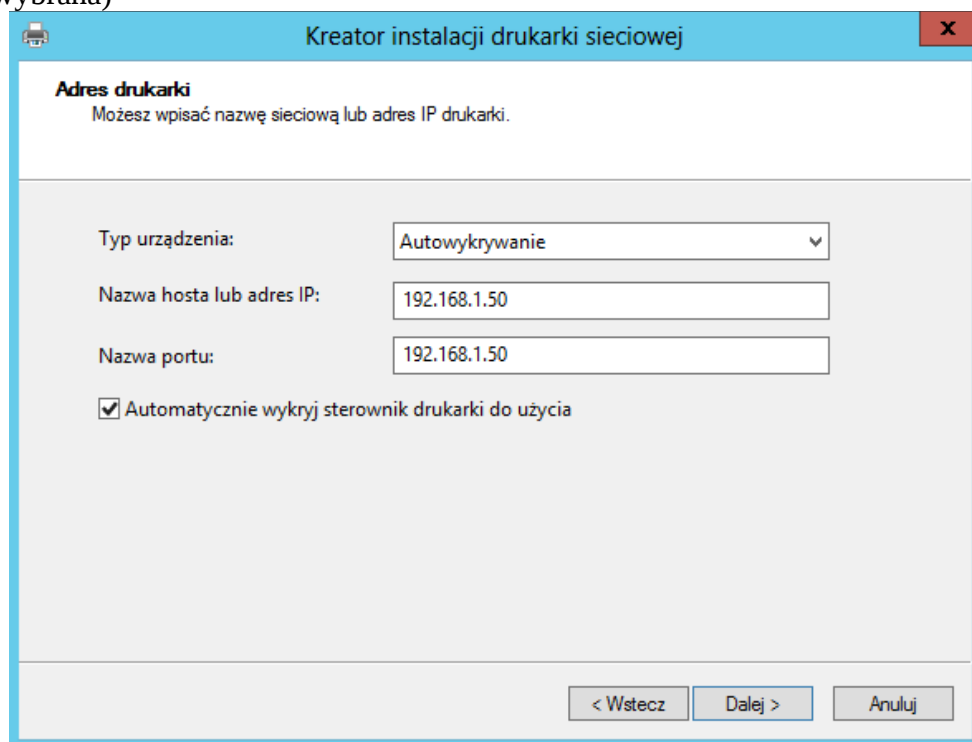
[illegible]

Kreator instalacji drukarki sieciowej

x

Adres drukarki
Możesz wpisać nazwę sieciową lub adres IP drukarki.

Typ urządzenia: Autowykrywanie

Nazwa hosta lub adres IP: 192.168.1.50

Nazwa portu: 192.168.1.50

Automatycznie wykryj sterownik drukarki do użycia

< Wstecz Dalej > Anuluj